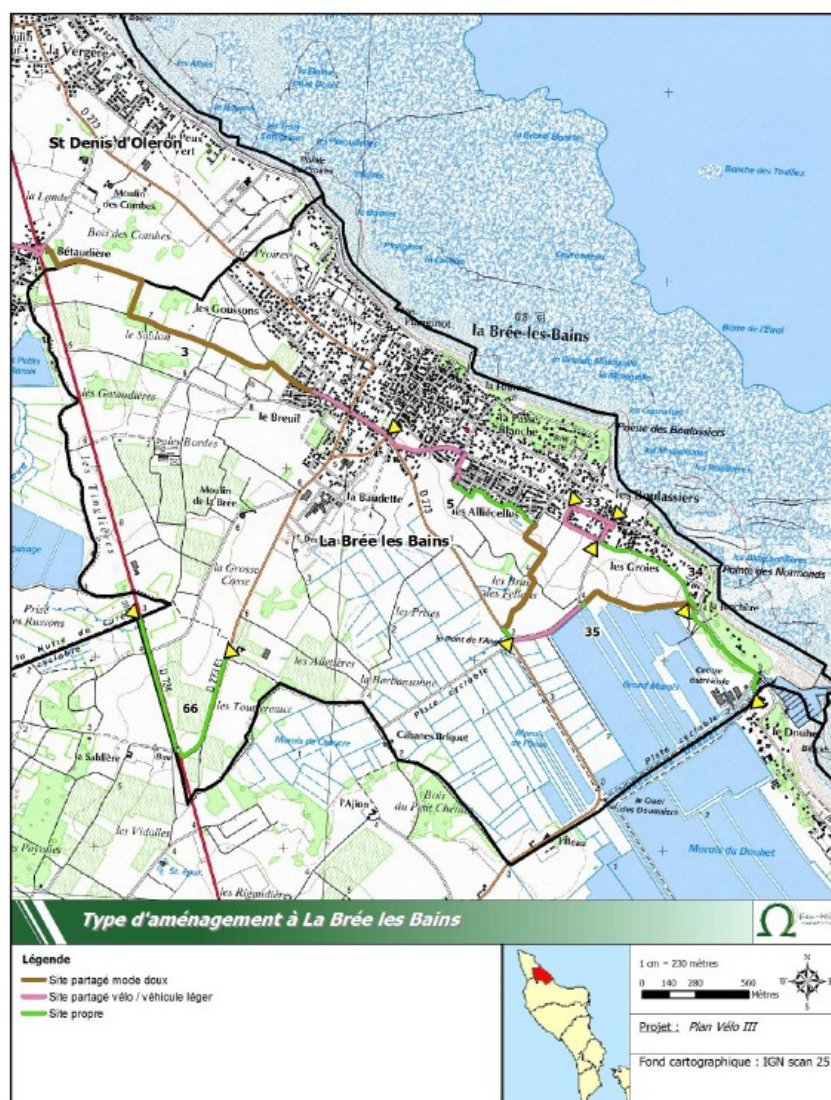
la Vergee
St Denis d'Oleron
Moulin des Combes
Bois des Combes
Bétaudière
les Goussons
le Sablon
3
les Gataudières
le Breuil
les Bordes
Moulin de la Brée
la Baudette
La Brée les Bains
la Grosse Cosse
les Prises
les Allègres
la Barbansonne
Cabanes Briquet
66
les Touzereaux
la Sablière
les Vidalles
les Rigaudière
Bois du Petit Chenal
l'Ajion
la Brée-les-Bains
Planginot
la Poterie
la Basse Planche
Pointe des Boulassiers
les Boulassiers
les Alliécelles
5
33
34
les Groies
Pointe des Normands
la Boirchère
les Prés des Fallers
le Pont de l'Aiguille
35
Grand Marais
Marais du Douhet
le Douhet
piste cyclable
Prise des Russons
D 273
D 734
D 275
Type d'aménagement à La Brée les Bains
Légende
Site partagé mode doux
Site partagé vélo / véhicule léger
Site propre
1 cm = 230 mètres
0 140 280 560 Mètres
N
S
Projet : Plan Vélo III
Fond cartographique : IGN scan 25